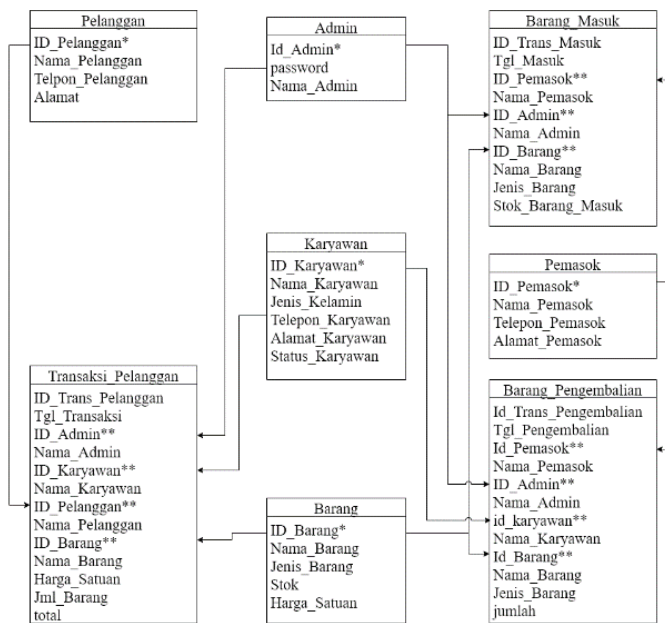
Pelanggan
ID_Pelanggan*
Nama_Pelanggan
Telpon_Pelanggan
Alamat

Admin
Id_Admin*
password
Nama_Admin

Barang_Masuk
ID_Trans_Masuk
Tgl_Masuk
ID_Pemasok**
Nama_Pemasok
ID_Admin**
Nama_Admin
ID_Barang**
Nama_Barang
Jenis_Barang
Stok_Barang_Masuk

Karyawan
ID_Karyawan*
Nama_Karyawan
Jenis_Kelamin
Telepon_Karyawan
Alamat_Karyawan
Status_Karyawan

Pemasok
ID_Pemasok*
Nama_Pemasok
Telepon_Pemasok
Alamat_Pemasok

Transaksi_Pelanggan
ID_Trans_Pelanggan
Tgl_Transaksi
ID_Admin**
Nama_Admin
ID_Karyawan**
Nama_Karyawan
ID_Pelanggan**
Nama_Pelanggan
ID_Barang**
Nama_Barang
Harga_Satuan
Jml_Barang
total

Barang_Pengembalian
Id_Trans_Pengembalian
Tgl_Pengembalian
Id_Pemasok**
Nama_Pemasok
ID_Admin**
Nama_Admin
id_karyawan**
Nama_Karyawan
Id_Barang**
Nama_Barang
Jenis_Barang
jumlah

Barang
ID_Barang*
Nama_Barang
Jenis_Barang
Stok
Harga_Satuan